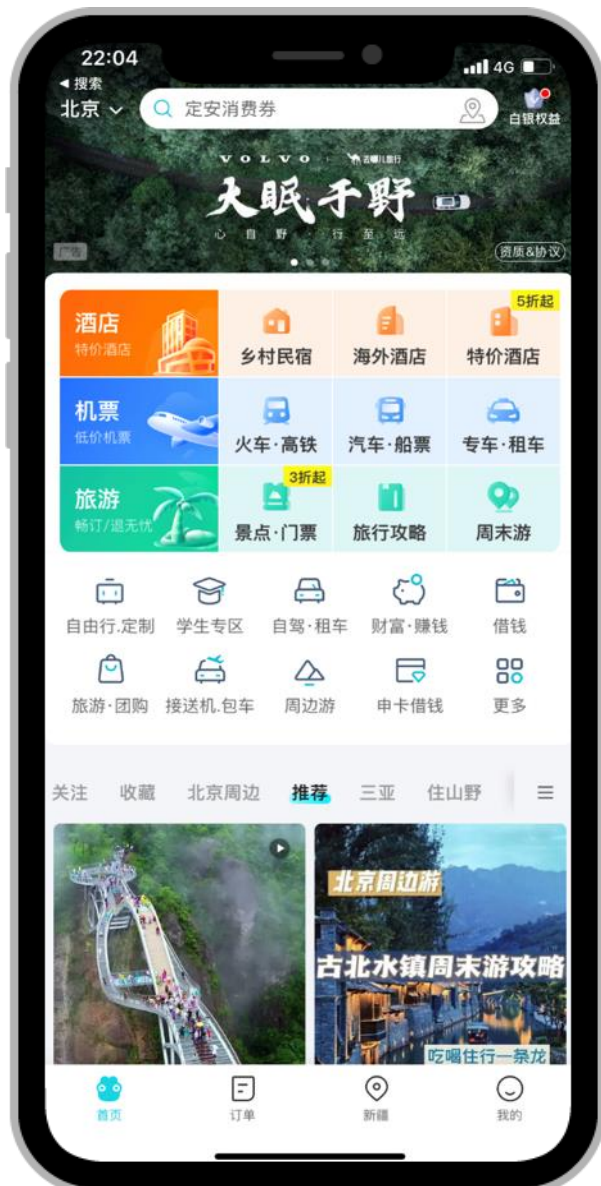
22:04
◂搜索
4G
北京
定安消费券
白银权益
VOLVO 去哪儿旅行
大眠于野
心 自 野 行 至 远
广告
资质&协议

酒店
特价酒店
乡村民宿
海外酒店
5折起
特价酒店
机票
低价机票
火车·高铁
汽车·船票
专车·租车
旅游
畅订/退无忧
3折起
景点·门票
旅行攻略
周末游

自由行.定制
学生专区
自驾·租车
财富·赚钱
借钱
旅游·团购
接送机.包车
周边游
申卡借钱
更多

关注
收藏
北京周边
推荐
三亚
住山野

北京周边游
古北水镇周末游攻略
吃喝住行一条龙

首页
订单
新疆
我的